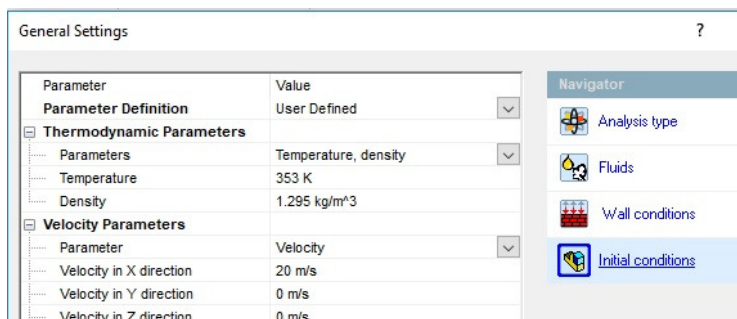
General Settings ?

| Parameter | Value |
|---|---|
| Parameter Definition | User Defined |
| Thermodynamic Parameters | |
| Parameters | Temperature, density |
| Temperature | 353 K |
| Density | 1.295 kg/m^3 |
| Velocity Parameters | |
| Parameter | Velocity |
| Velocity in X direction | 20 m/s |
| Velocity in Y direction | 0 m/s |
| Velocity in Z direction | 0 m/s |

Navigator
Analysis type
Fluids
Wall conditions
Initial conditions